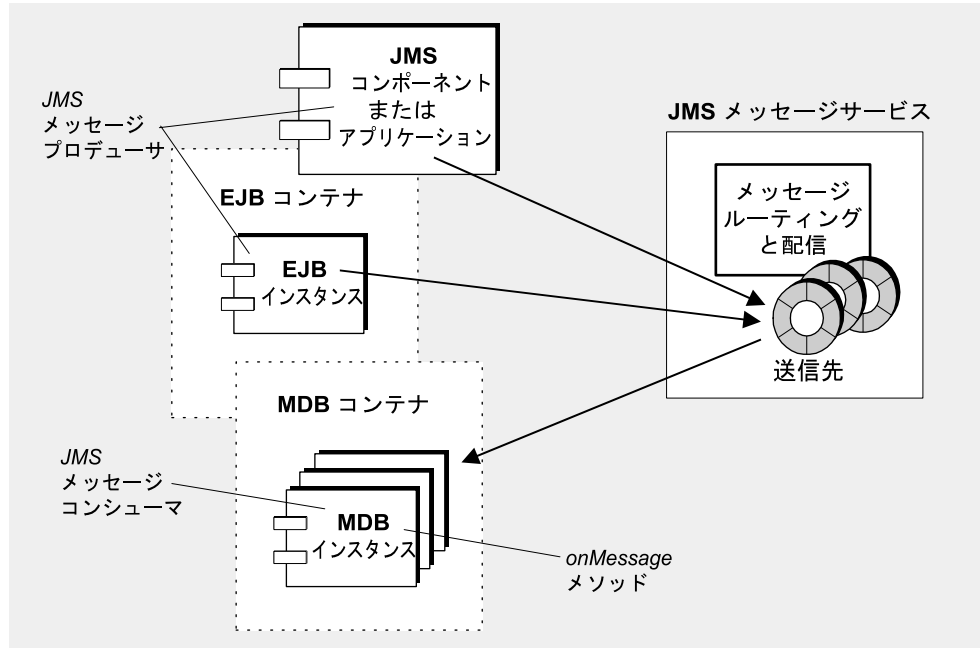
JMS
メッセージ
プロデューサ

JMS
コンポーネント
または
アプリケーション

JMS メッセージサービス

メッセージ
ルーティング
と配信

EJB コンテナ

EJB
インスタンス

送信先

MDB コンテナ

JMS
メッセージ
コンシューマ

MDB
インスタンス

onMessage
メソッド